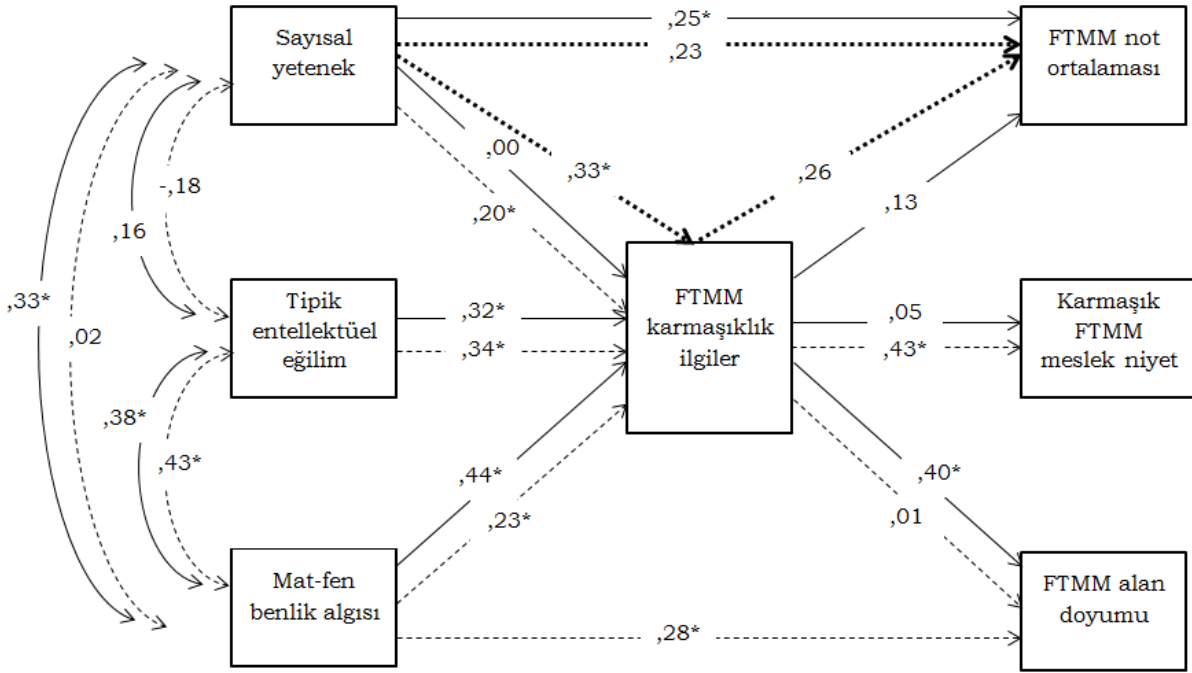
Sayısal yetenek

,25*

,23

FTMM not ortalaması

,33*

,02

,16

-,18

,00

,33*

,20*

,26

,13

Tipik entellektüel eğilim

,32*

,34*

FTMM karmaşıklık ilgiler

,05

,43*

Karmaşık FTMM meslek niyet

,38*

,43*

,44*

,23*

,40*

,01

Mat-fen benlik algısı

,28*

FTMM alan doyumu